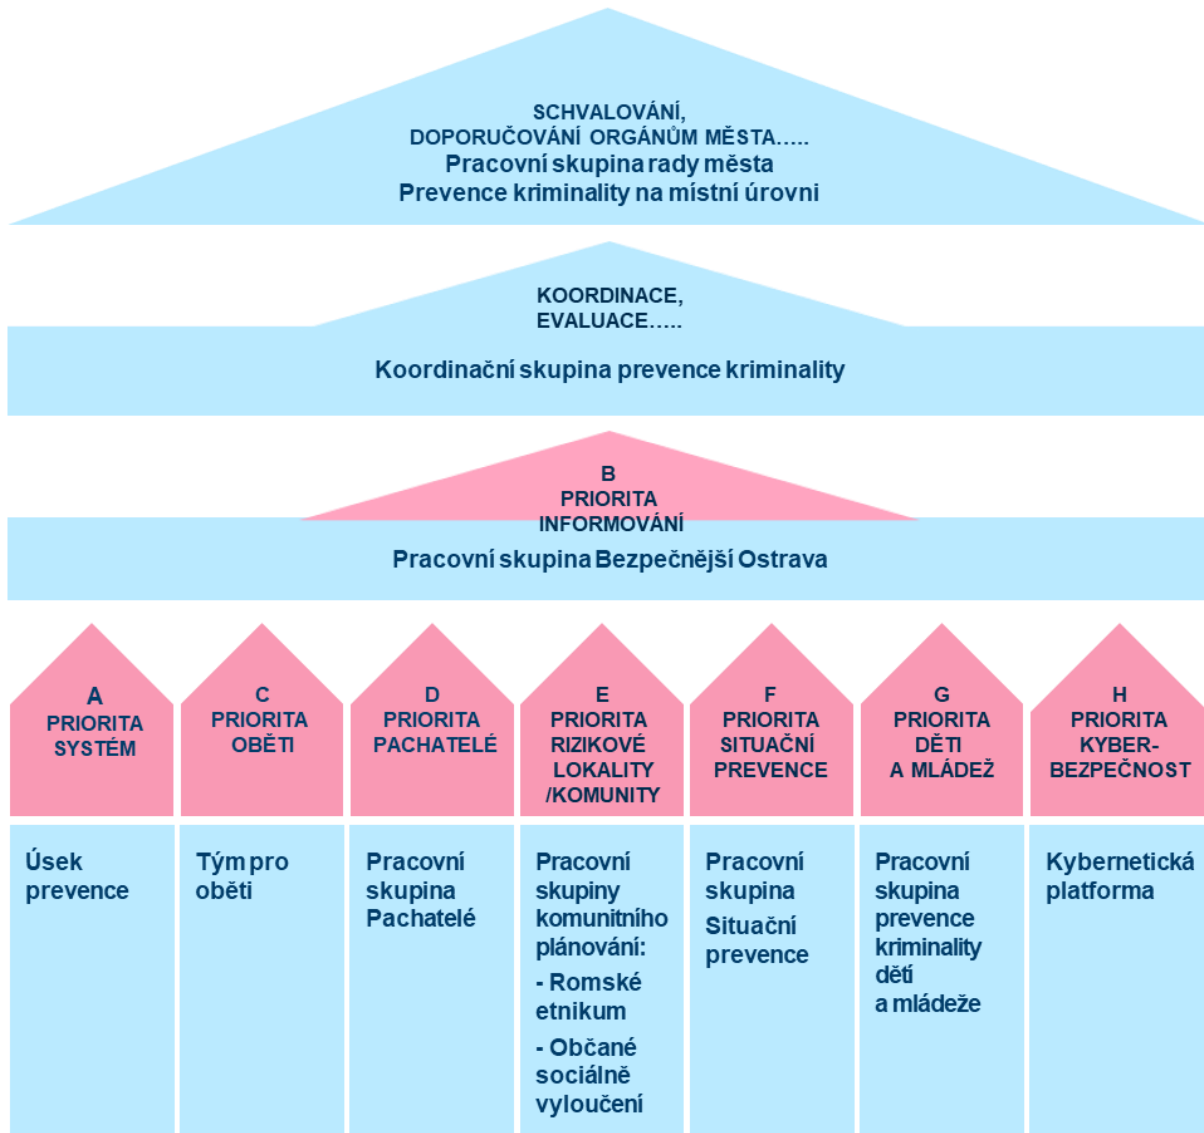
SCHVALOVÁNÍ,
DOPORUČOVÁNÍ ORGÁNŮM MĚSTA.....
Pracovní skupina rady města
Prevence kriminality na místní úrovni

KOORDINACE,
EVALUACE.....

Koordinační skupina prevence kriminality

B
PRIORITA
INFORMOVÁNÍ

Pracovní skupina Bezpečnější Ostrava

A
PRIORITA
SYSTÉM

C
PRIORITA
OBĚTI

D
PRIORITA
PACHATELÉ

E
PRIORITA
RIZIKOVÉ
LOKALITY
/KOMUNITY

F
PRIORITA
SITUAČNÍ
PREVENCE

G
PRIORITA
DĚTI
A MLÁDEŽ

H
PRIORITA
KYBER-
BEZPEČNOST

Úsek prevence

Tým pro oběti

Pracovní skupina Pachatelé

Pracovní skupiny komunitního plánování:
- Romské etnikum
- Občané sociálně vyloučení

Pracovní skupina
Situační prevence

Pracovní skupina prevence kriminality dětí a mládeže

Kybernetická platforma